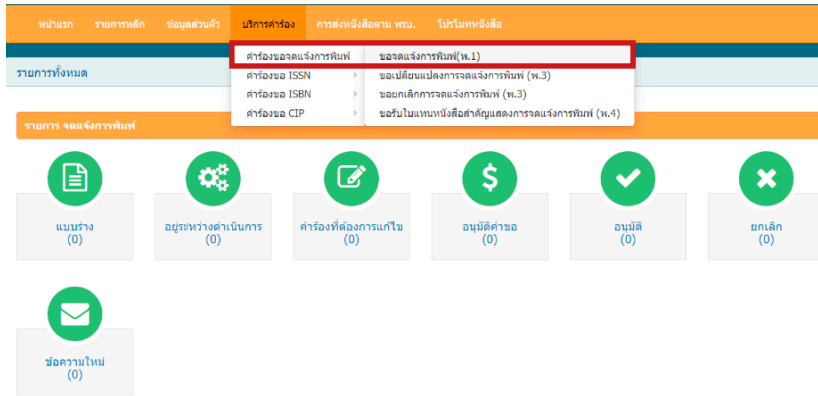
หน้าแรก รายการหลัก ข้อมูลส่วนตัว บริการคำร้อง การส่งหนังสือตาม พรบ. โปรโมทหนังสือ

รายการทั้งหมด

คำร้องขอจดแจ้งการพิมพ์
คำร้องขอ ISSN
คำร้องขอ ISBN
คำร้องขอ CIP

ขอจดแจ้งการพิมพ์(พ.1)
ขอเปลี่ยนแปลงการจดแจ้งการพิมพ์ (พ.3)
ขอยกเลิกการจดแจ้งการพิมพ์ (พ.3)
ขอรับใบแทนหนังสือสำคัญแสดงการจดแจ้งการพิมพ์ (พ.4)

รายการ จดแจ้งการพิมพ์

แบบร่าง
(0)

อยู่ระหว่างดำเนินการ
(0)

คำร้องที่ต้องการแก้ไข
(0)

อนุมัติคำขอ
(0)

อนุมัติ
(0)

ยกเลิก
(0)

ข้อความใหม่
(0)